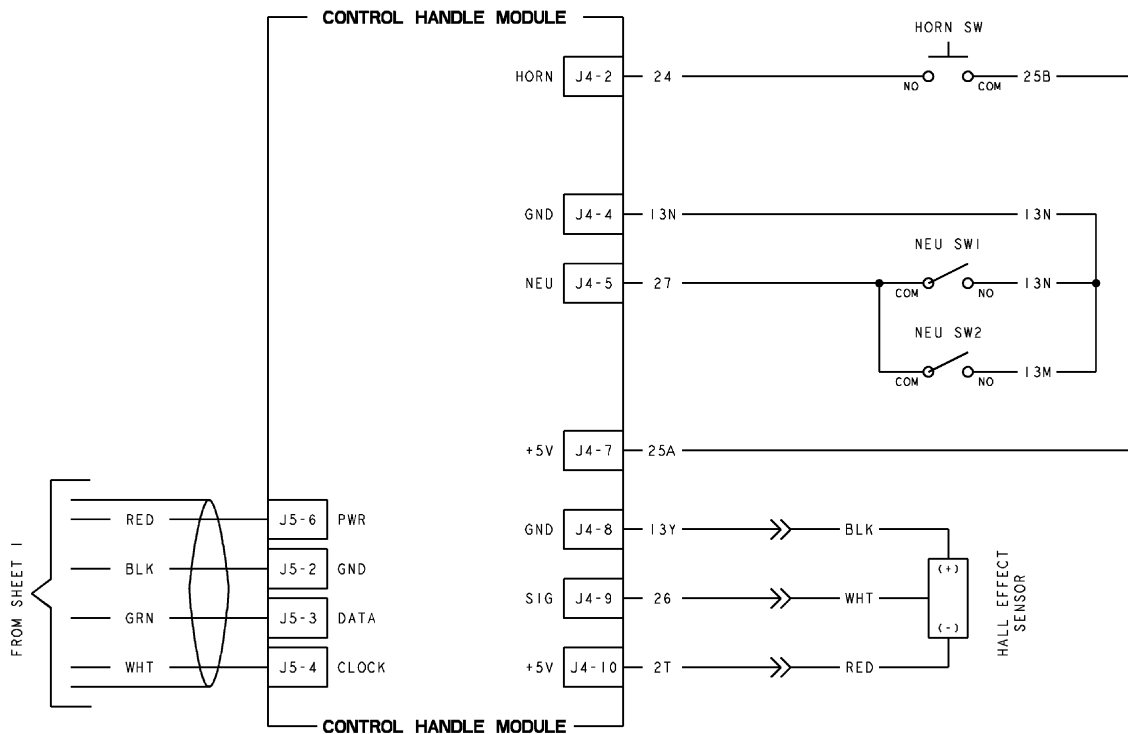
CONTROL HANDLE MODULE

HORN SW

HORN J4-2 24 NO COM 25B

GND J4-4 13N 13N

NEU SW1

NEU J4-5 27 COM NO 13N

NEU SW2

COM NO 13M

+5V J4-7 25A

FROM SHEET 1

RED J5-6 PWR

BLK J5-2 GND

GRN J5-3 DATA

WHT J5-4 CLOCK

GND J4-8 13Y BLK

SIG J4-9 26 WHT

+5V J4-10 2T RED

(+)

(-)

HALL EFFECT SENSOR

CONTROL HANDLE MODULE